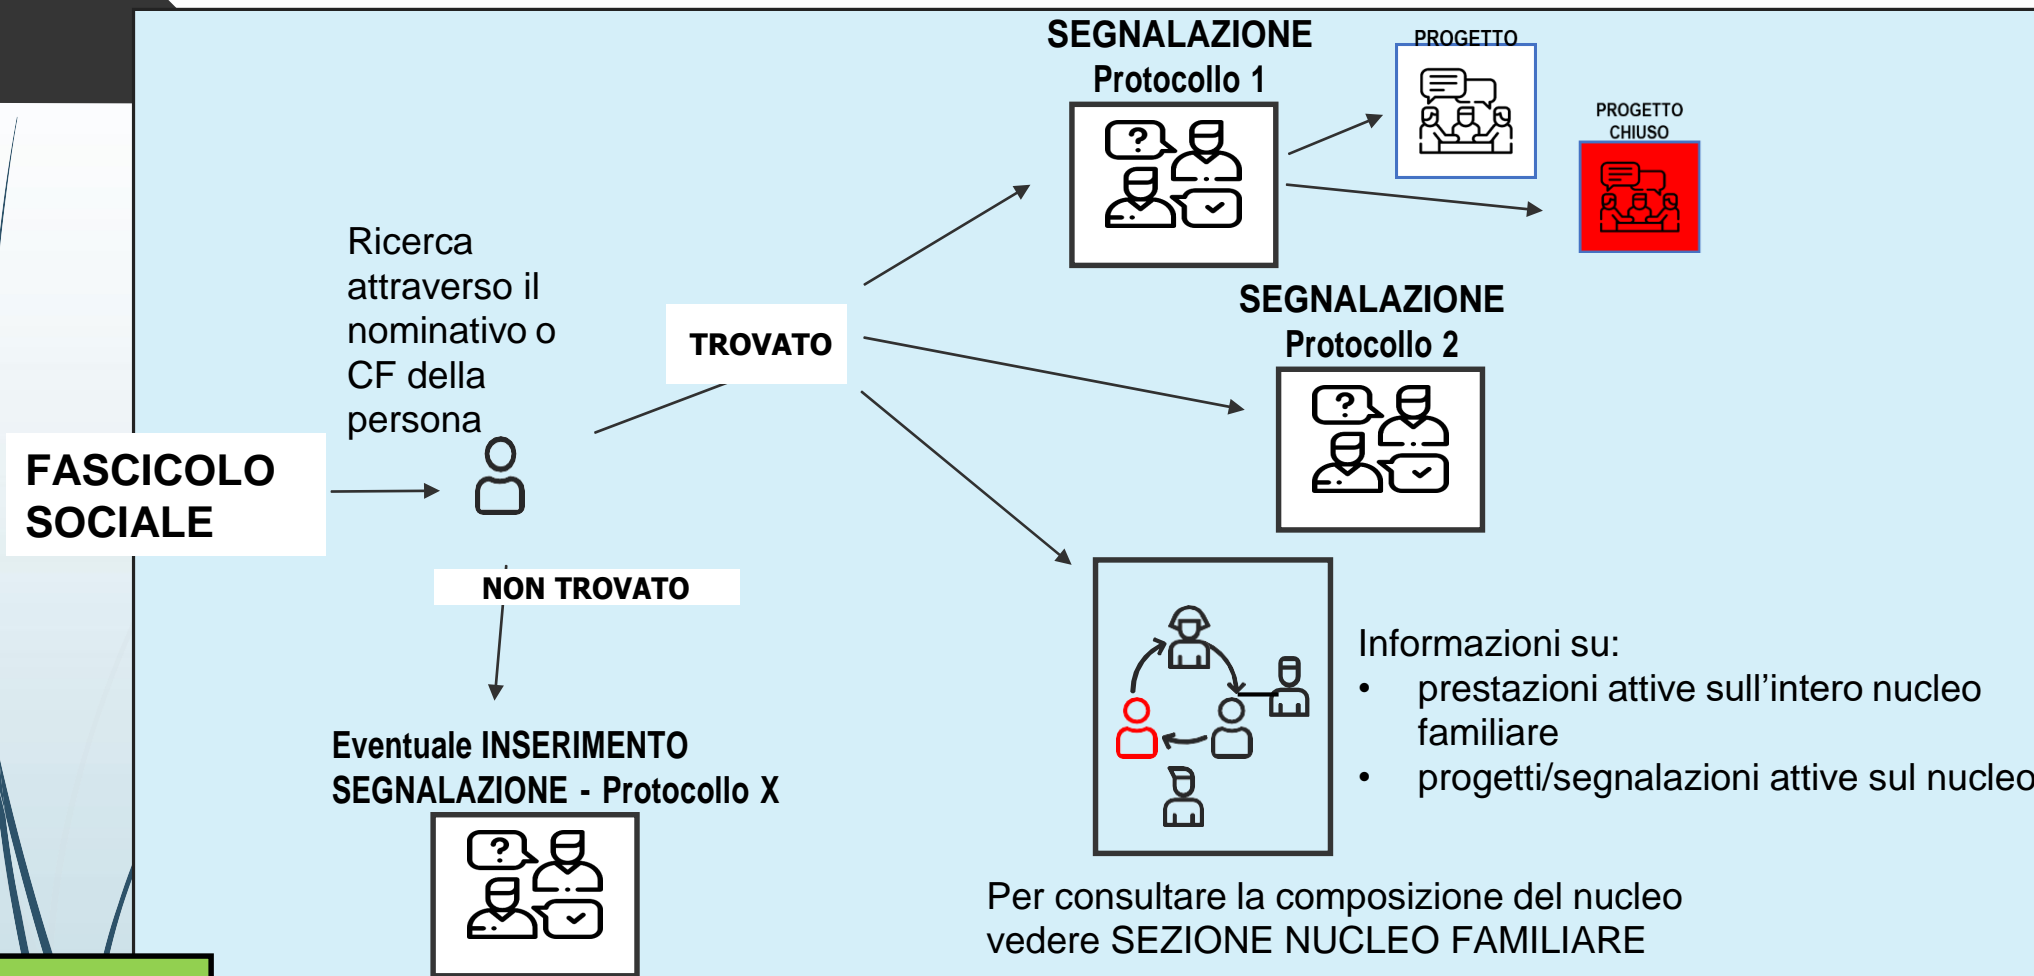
FASCICOLO SOCIALE

Ricerca attraverso il nominativo o CF della persona

TROVATO

SEGNALAZIONE
Protocollo 1

PROGETTO

PROGETTO CHIUSO

SEGNALAZIONE
Protocollo 2

NON TROVATO

Eventuale INSERIMENTO SEGNALAZIONE - Protocollo X

Informazioni su:
• prestazioni attive sull'intero nucleo familiare
• progetti/segnalazioni attive sul nucleo

Per consultare la composizione del nucleo vedere SEZIONE NUCLEO FAMILIARE